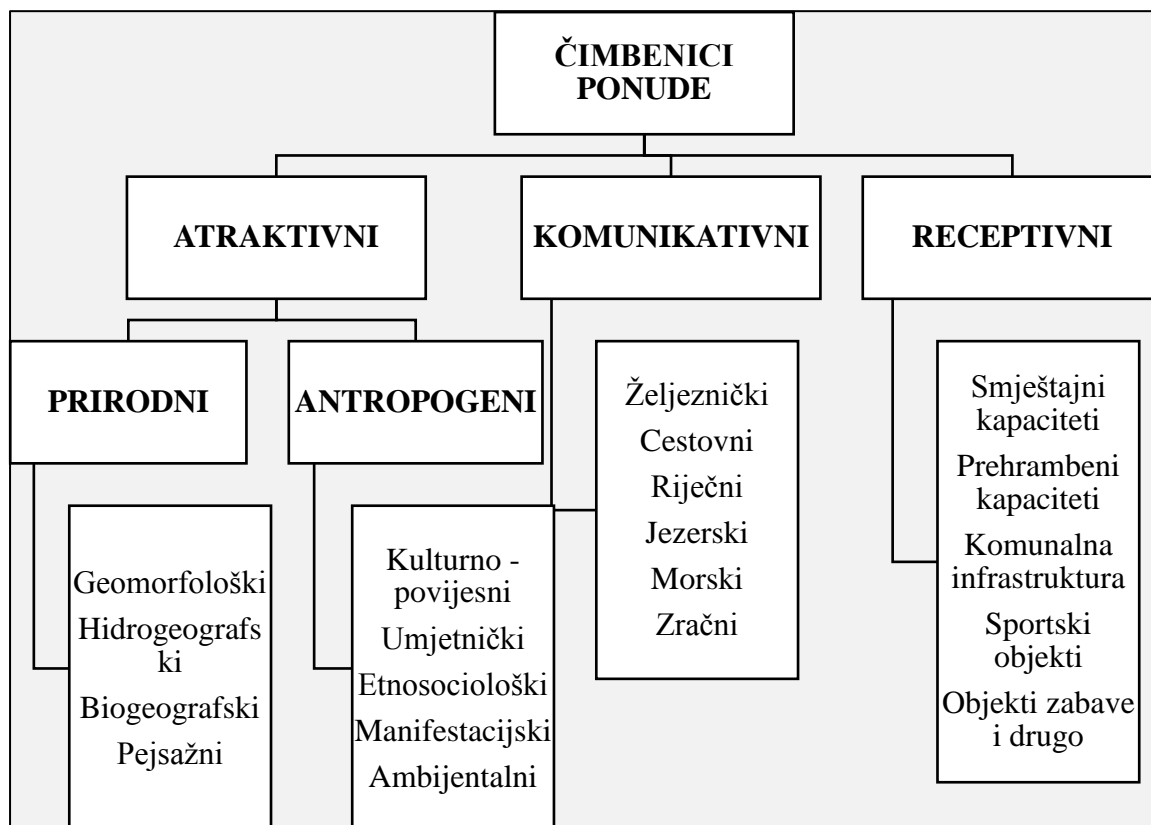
ČIMBENICI PONUDE

ATRAKTIVNI

KOMUNIKATIVNI

RECEPTIVNI

PRIRODNI

ANTROPOGENI

Geomorfološki
Hidrogeografski
Biogeografski
Pejsažni

Kulturno - povijesni
Umjetnički
Etnosociološki
Manifestacijski
Ambijentalni

Željeznički
Cestovni
Riječni
Jezerski
Morski
Zračni

Smještajni kapaciteti
Prehrambeni kapaciteti
Komunalna infrastruktura
Sportski objekti
Objekti zabave i drugo